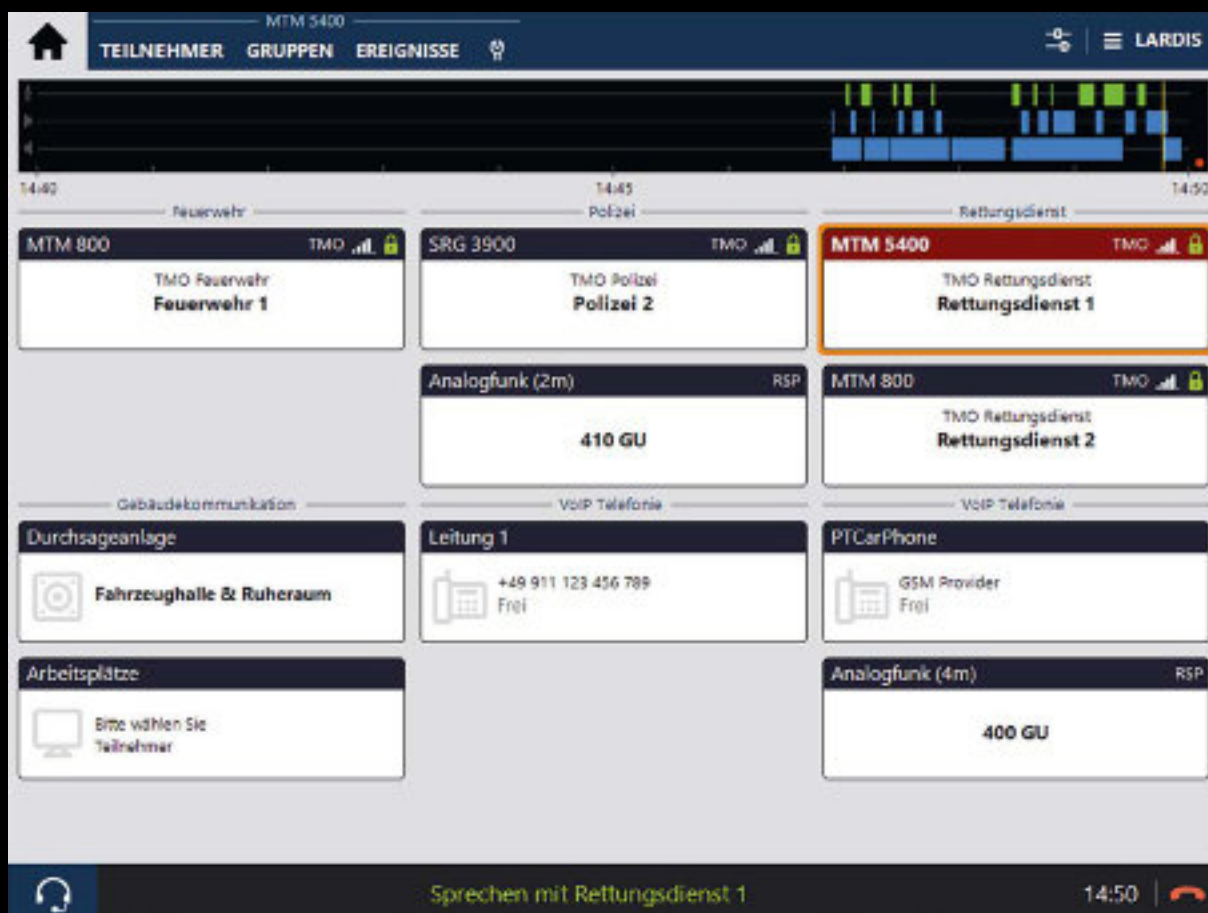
MTM 5400
TEILNEHMER GRUPPEN EREIGNISSE

LARDIS

14:40
14:45
14:50

Feuerwehr

MTM 800 TMO
TMO Feuerwehr
Feuerwehr 1

Polizei

SRG 3900 TMO
TMO Polizei
Polizei 2

Analogfunk (2m) RSP
410 GU

Rettungsdienst

MTM 5400 TMO
TMO Rettungsdienst
Rettungsdienst 1

MTM 800 TMO
TMO Rettungsdienst
Rettungsdienst 2

Gebäudekommunikation

Durchsageanlage
Fahrzeughalle & Ruheraum

Arbeitsplätze
Bitte wählen Sie Teilnehmer

VoIP Telefonie

Leitung 1
+49 911 123 456 789
Frei

VoIP Telefonie

PTCarPhone
GSM Provider
Frei

Analogfunk (4m) RSP
400 GU

Sprechen mit Rettungsdienst 1

14:50